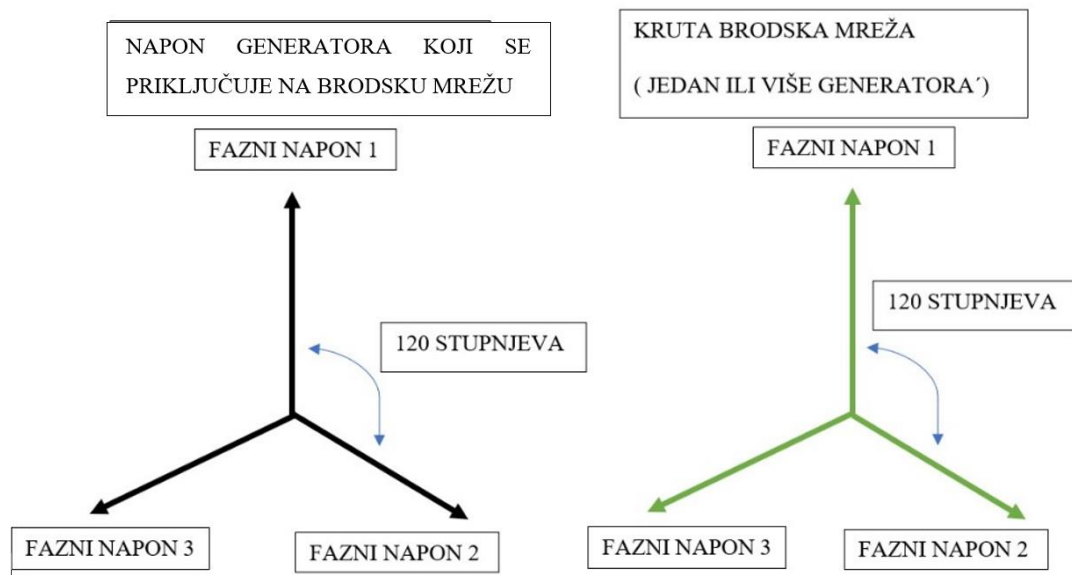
NAPON GENERATORA KOJI SE PRIKLJUČUJE NA BRODSKU MREŽU

FAZNI NAPON 1

120 STUPNJEVA

FAZNI NAPON 3

FAZNI NAPON 2

KRUTA BRODSKA MREŽA

( JEDAN ILI VIŠE GENERATORA´)

FAZNI NAPON 1

120 STUPNJEVA

FAZNI NAPON 3

FAZNI NAPON 2